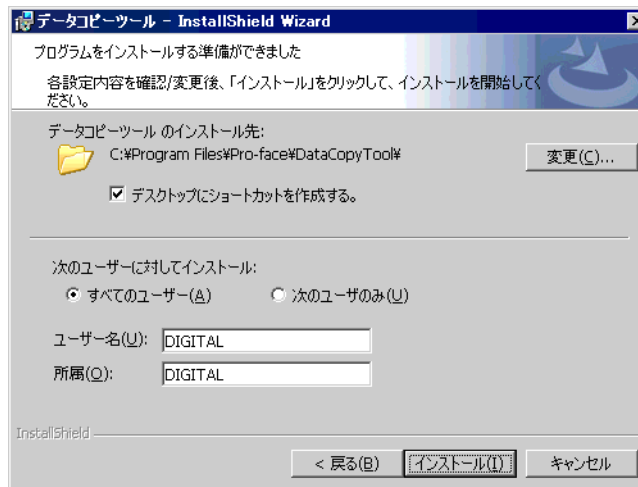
データコピーツール - InstallShield Wizard

プログラムをインストールする準備ができました

各設定内容を確認/変更後、「インストール」をクリックして、インストールを開始してください。

データコピーツール のインストール先:

C:¥Program Files¥Pro-face¥DataCopyTool¥

変更(C)...

☑ デスクトップにショートカットを作成する。

次のユーザーに対してインストール:

◉ すべてのユーザー(A)　○ 次のユーザのみ(U)

ユーザー名(U): DIGITAL

所属(O): DIGITAL

InstallShield

< 戻る(B)　インストール(I)　キャンセル